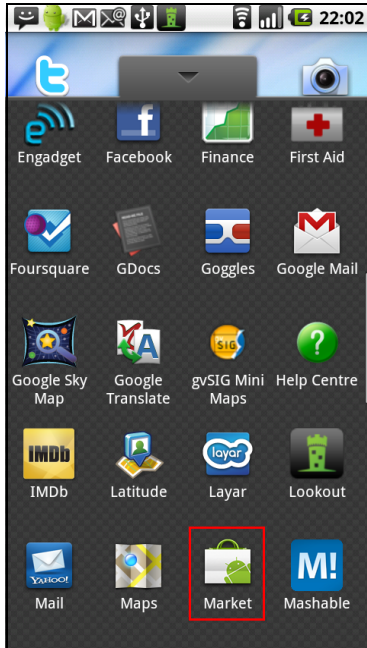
22:02

Engadget
Facebook
Finance
First Aid
Foursquare
GDocs
Goggles
Google Mail
Google Sky Map
Google Translate
gvSIG Mini Maps
Help Centre
IMDb
IMDb
Latitude
layar
Layar
Lookout
YAHOO!
Mail
Maps
Market
M!
Mashable